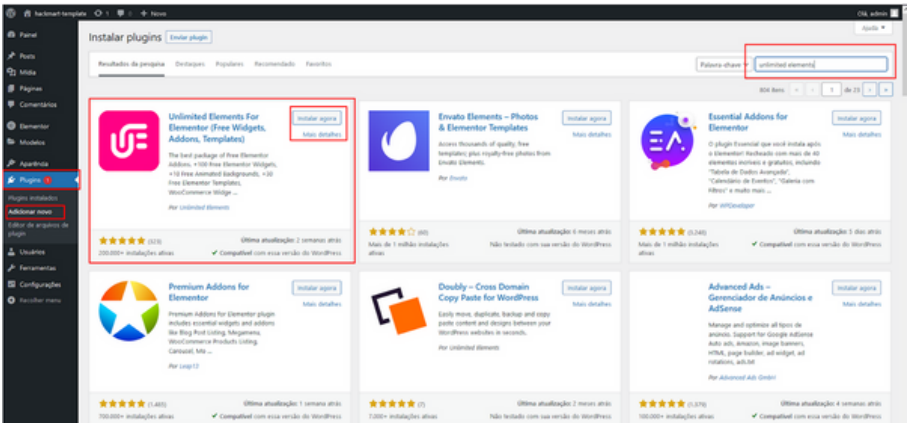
hackmart-template 1 0 + Novo
Olá, admin
Ajuda ▾
Painel
Posts
Mídia
Páginas
Comentários
Elementor
Modelos
Aparência
Plugins 1
Plugins instalados
Adicionar novo
Editor de arquivos de plugin
Usuários
Ferramentas
Configurações
Recolher menu

Instalar plugins Enviar plugin

Resultados da pesquisa Destaques Populares Recomendado Favoritos

Palavra-chave ▾ unlimited elements

804 itens « ‹ 1 de 23 › »

Unlimited Elements For Elementor (Free Widgets, Addons, Templates)
Instalar agora
Mais detalhes
The best package of Free Elementor Addons. +100 Free Elementor Widgets, +10 Free Animated backgrounds, +30 Free Elementor Templates, WooCommerce Widge ...
Por Unlimited Elements
★★★★★ (323)
200.000+ instalações ativas
Última atualização: 2 semanas atrás
✔ Compatível com essa versão do WordPress

Envato Elements – Photos & Elementor Templates
Instalar agora
Mais detalhes
Access thousands of quality, free templates plus royalty-free photos from Envato Elements.
Por Envato
★★★★☆ (60)
Mais de 1 milhão instalações ativas
Última atualização: 4 meses atrás
Não testado com essa versão do WordPress

Essential Addons for Elementor
Instalar agora
Mais detalhes
O plugin Essencial que você instala após o Elementor! Recheado com mais de 40 elementos incríveis e gratuitos, incluindo "Tabela de Dados Avançada", "Calendário de Eventos", "Galeria com filtros" e muito mais ...
Por WPDeveloper
★★★★★ (5.240)
Mais de 1 milhão instalações ativas
Última atualização: 3 dias atrás
✔ Compatível com essa versão do WordPress

Premium Addons for Elementor
Instalar agora
Mais detalhes
Premium Addons for Elementor plugin includes essential widgets and addons like Blog Post Listing, Megamenu, WooCommerce Products Listing, Carousel, Mo ...
Por Leap13
★★★★★ (1.465)
700.000+ instalações ativas
Última atualização: 1 semana atrás
✔ Compatível com essa versão do WordPress

Doubly – Cross Domain Copy Paste for WordPress
Instalar agora
Mais detalhes
Easily move, duplicate, backup and copy paste content and designs between your WordPress websites in seconds.
Por Unlimited Elements
★★★★★ (7)
7.000+ instalações ativas
Última atualização: 3 meses atrás
Não testado com essa versão do WordPress

Advanced Ads – Gerenciador de Anúncios e AdSense
Instalar agora
Mais detalhes
Manage and optimize all tipos de anúncios. Support for Google AdSense Auto ads, Amazon, image banners, HTML, page builder, ad widget, ad rotations, ads.txt
Por Advanced Ads GmbH
★★★★★ (1.579)
100.000+ instalações ativas
Última atualização: 4 semanas atrás
✔ Compatível com essa versão do WordPress